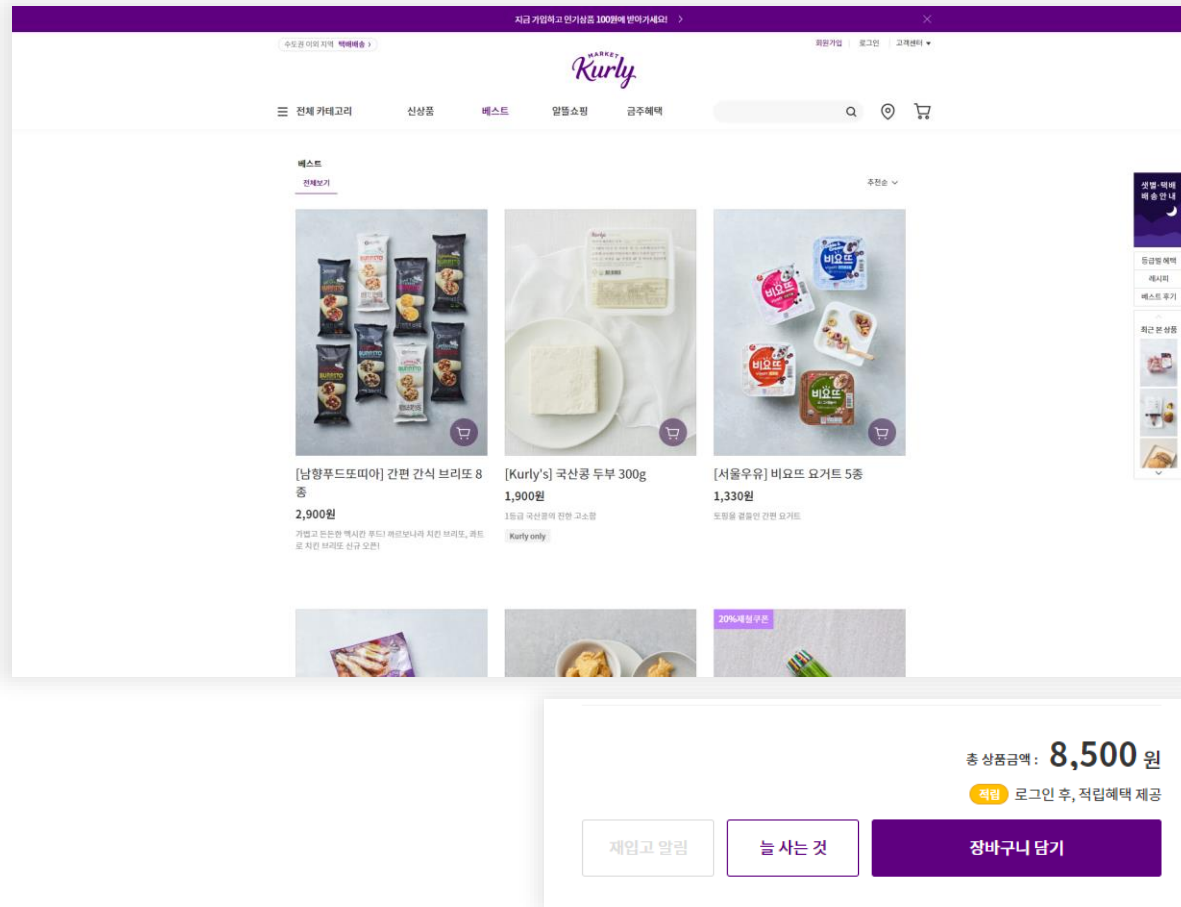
지금 가입하고 인기상품 100원에 받아가세요! >

수도권 이외 지역 택배배송 >

MARKET Kurly

회원가입 | 로그인 | 고객센터 ▾

전체 카테고리 신상품 베스트 알뜰쇼핑 금주혜택

베스트

전체보기

추천순

[남향푸드또띠아] 간편 간식 브리또 8종

2,900원

가볍고 든든한 멕시칸 푸드! 바르보나라 치킨 브리또, 퀘트로 치킨 브리또 신규 오픈!

[Kurly's] 국산콩 두부 300g

1,900원

1등급 국산콩의 진한 고소함

Kurly only

[서울우유] 비요뜨 요거트 5종

1,330원

토핑을 곁들인 간편 요거트

20%재원쿠폰

샛별·택배 배송안내

등급별 혜택

레시피

베스트 후기

최근 본 상품

총 상품금액 : 8,500 원

적립 로그인 후, 적립혜택 제공

재입고 알림

늘 사는 것

장바구니 담기